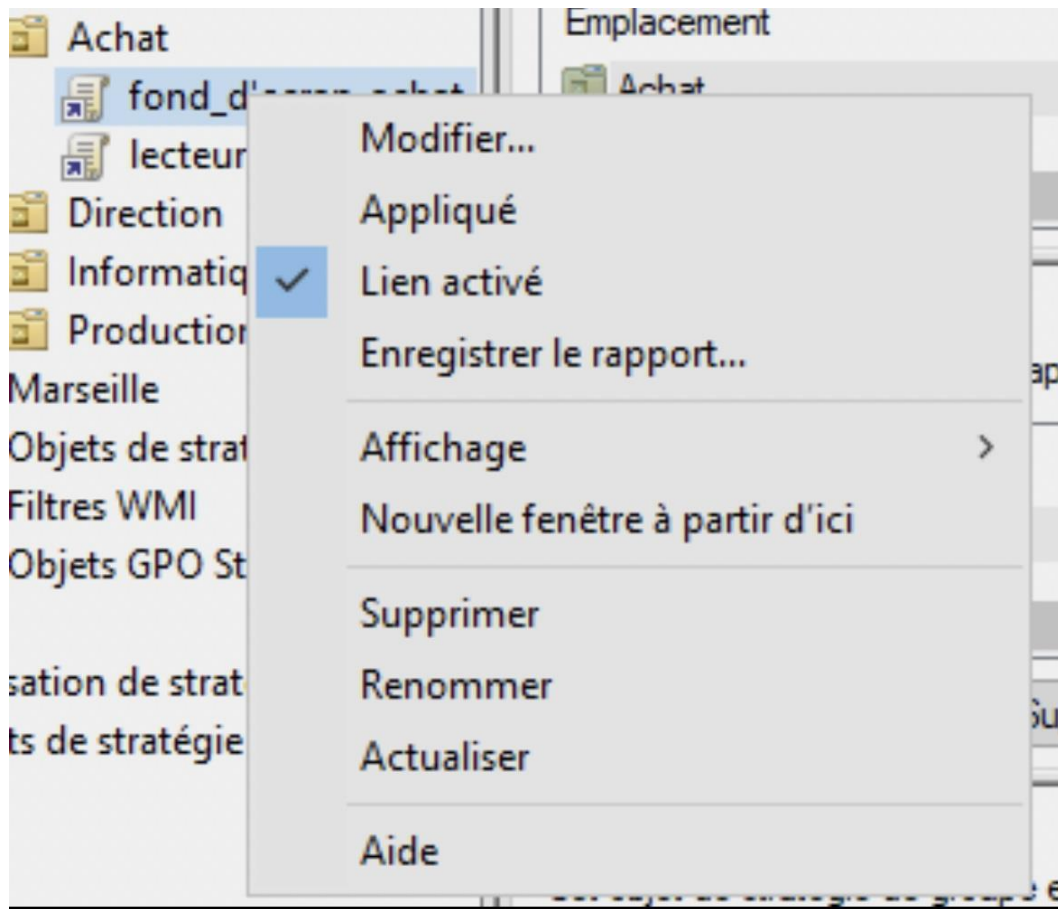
Achat
fond_d'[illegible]
lecteur
Direction
Informatiq
Productior
Marseille
Objets de strat
Filtres WMI
Objets GPO St

sation de strat
ts de stratégie

Emplacement
Achat

ap

Su

Modifier...
Appliqué
✓ Lien activé
Enregistrer le rapport...
Affichage >
Nouvelle fenêtre à partir d'ici
Supprimer
Renommer
Actualiser
Aide